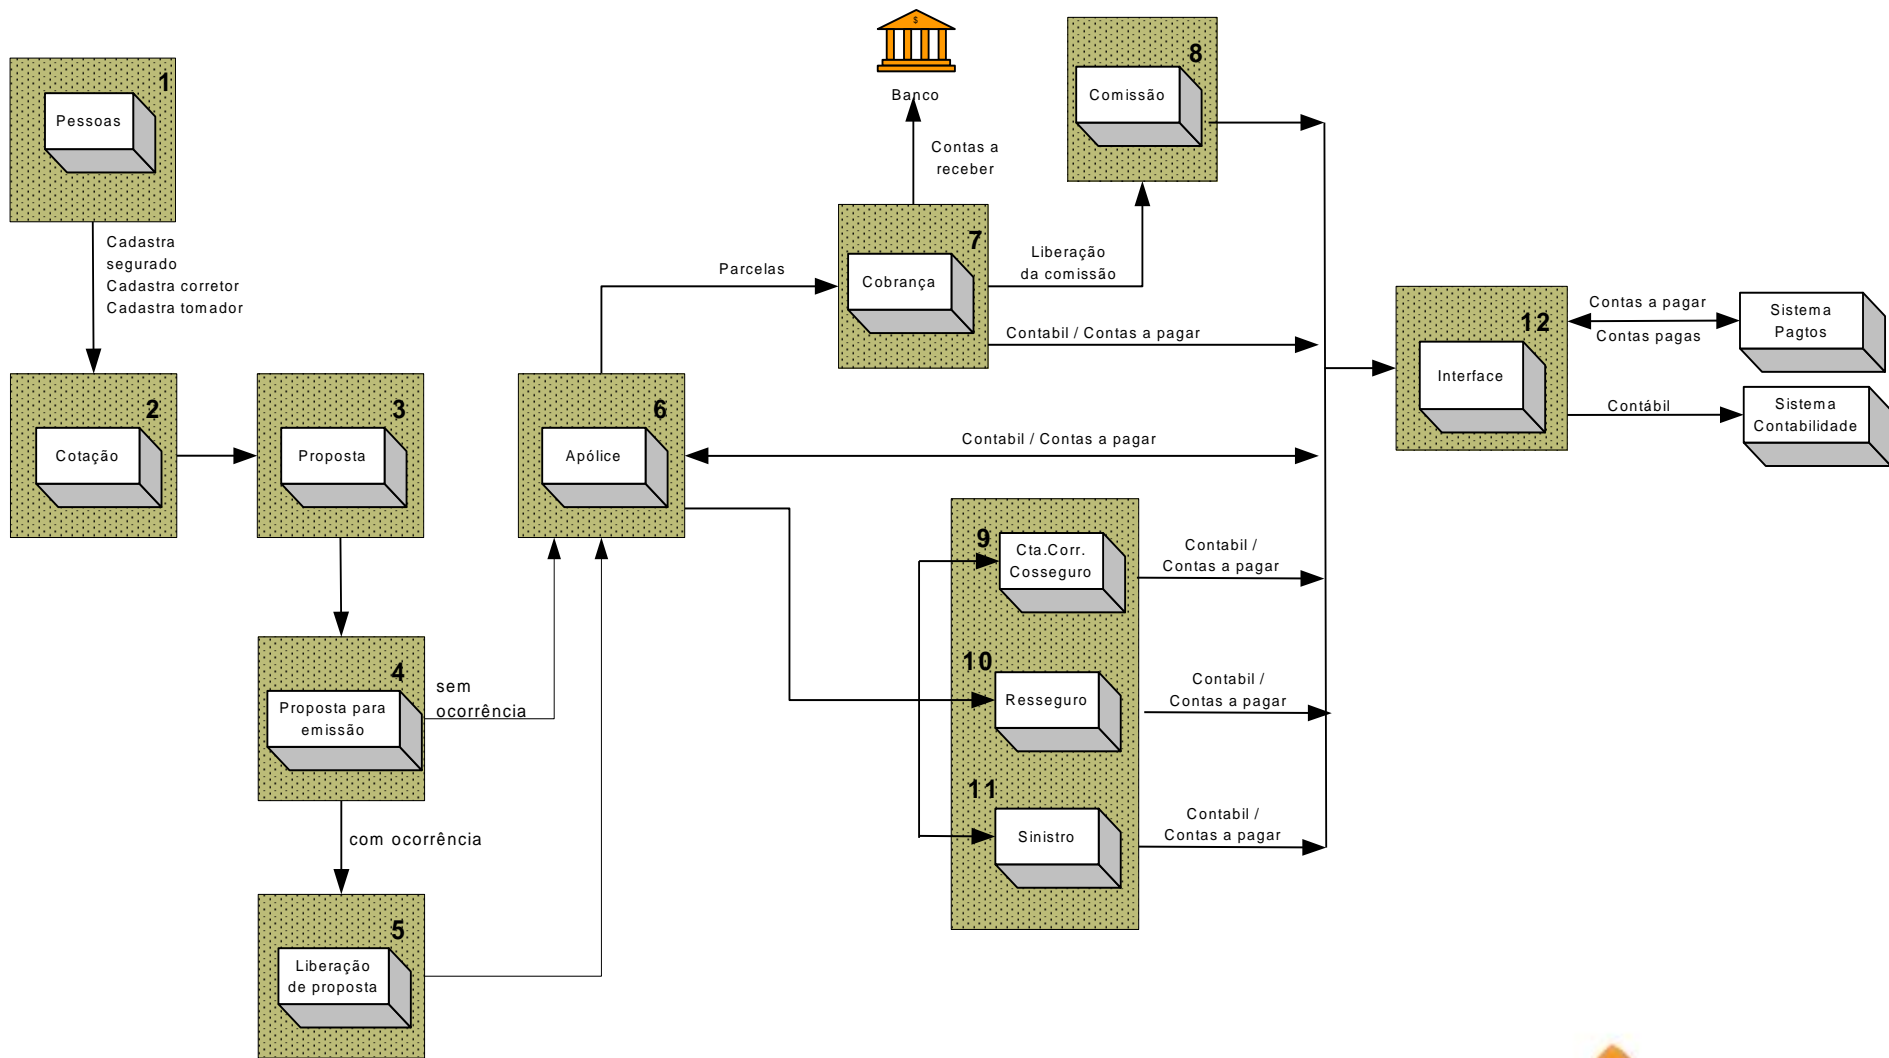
1
Pessoas

Cadastra segurado
Cadastra corretor
Cadastra tomador

2
Cotação

3
Proposta

4
Proposta para emissão

sem ocorrência

com ocorrência

5
Liberação de proposta

6
Apólice

Parcelas

$
Banco

Contas a receber

7
Cobrança

Liberação da comissão

8
Comissão

Contabil / Contas a pagar

Contabil / Contas a pagar

9
Cta.Corr. Cosseguro

Contabil / Contas a pagar

10
Resseguro

Contabil / Contas a pagar

11
Sinistro

Contabil / Contas a pagar

12
Interface

Contas a pagar
Contas pagas

Sistema Pagtos

Contábil

Sistema Contabilidade